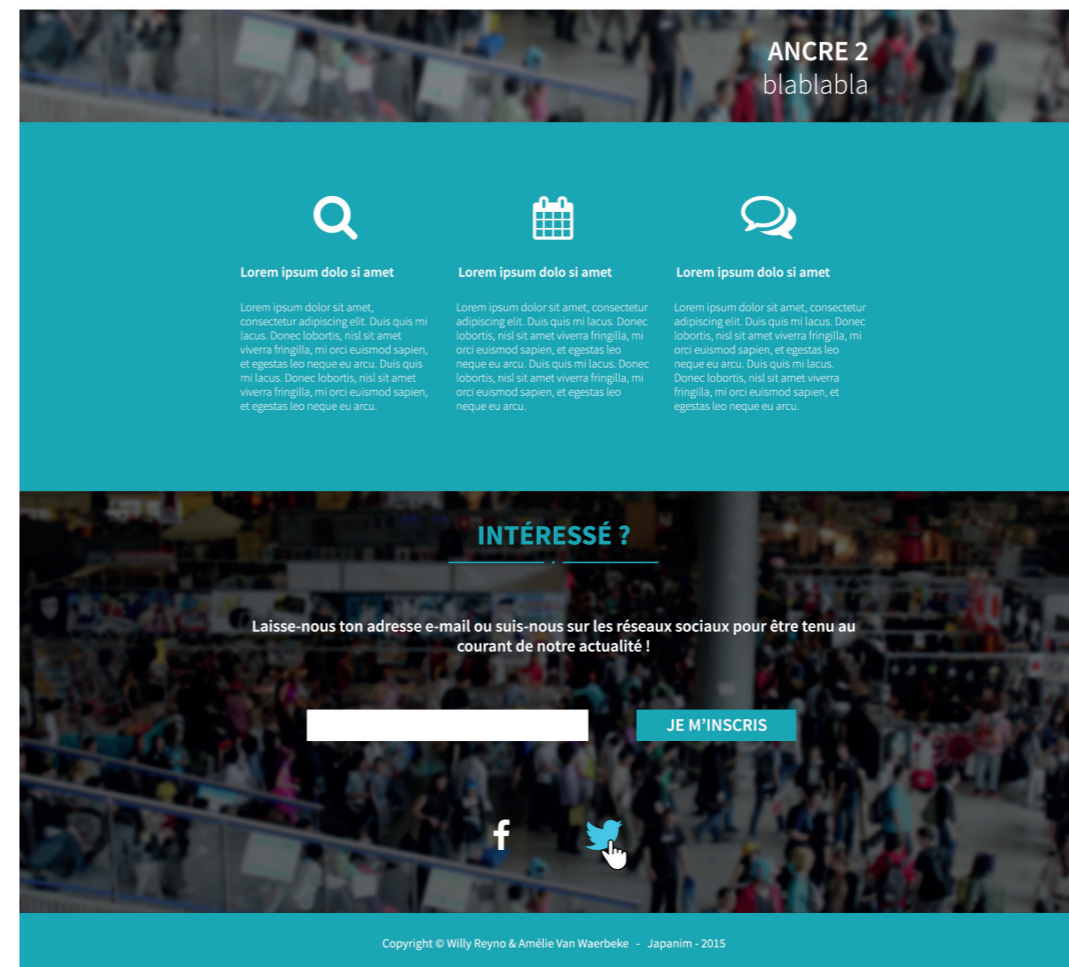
ANCRE 2
blablabla

Lorem ipsum dolo si amet

Lorem ipsum dolor sit amet, consectetur adipiscing elit. Duis quis mi lacus. Donec lobortis, nisl sit amet viverra fringilla, mi orci euismod sapien, et egestas leo neque eu arcu. Duis quis mi lacus. Donec lobortis, nisl sit amet viverra fringilla, mi orci euismod sapien, et egestas leo neque eu arcu.

Lorem ipsum dolo si amet

Lorem ipsum dolor sit amet, consectetur adipiscing elit. Duis quis mi lacus. Donec lobortis, nisl sit amet viverra fringilla, mi orci euismod sapien, et egestas leo neque eu arcu. Duis quis mi lacus. Donec lobortis, nisl sit amet viverra fringilla, mi orci euismod sapien, et egestas leo neque eu arcu.

Lorem ipsum dolo si amet

Lorem ipsum dolor sit amet, consectetur adipiscing elit. Duis quis mi lacus. Donec lobortis, nisl sit amet viverra fringilla, mi orci euismod sapien, et egestas leo neque eu arcu. Duis quis mi lacus. Donec lobortis, nisl sit amet viverra fringilla, mi orci euismod sapien, et egestas leo neque eu arcu.

INTÉRESSÉ ?

Laisse-nous ton adresse e-mail ou suis-nous sur les réseaux sociaux pour être tenu au courant de notre actualité !

JE M'INSCRIS

f

Copyright © Willy Reyno & Amélie Van Waerbeke - Japanim - 2015